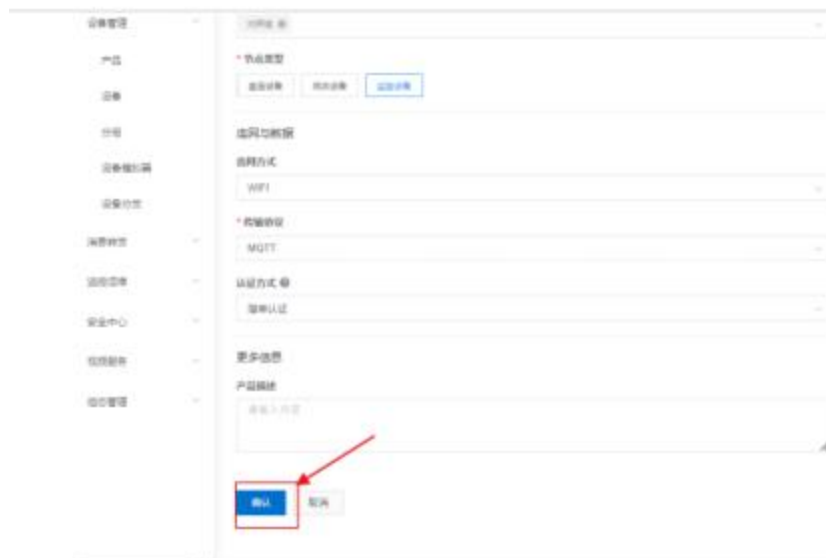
设备管理

产品

设备

分组

设备模拟器

设备分发

消息转发

监控运维

安全中心

增值服务

组织管理

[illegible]

* 节点类型

直连设备　网关设备　网关子设备

连网与数据

连网方式

WiFi

* 传输协议

MQTT

认证方式

设备密钥

更多信息

产品描述

请输入内容

确认　取消